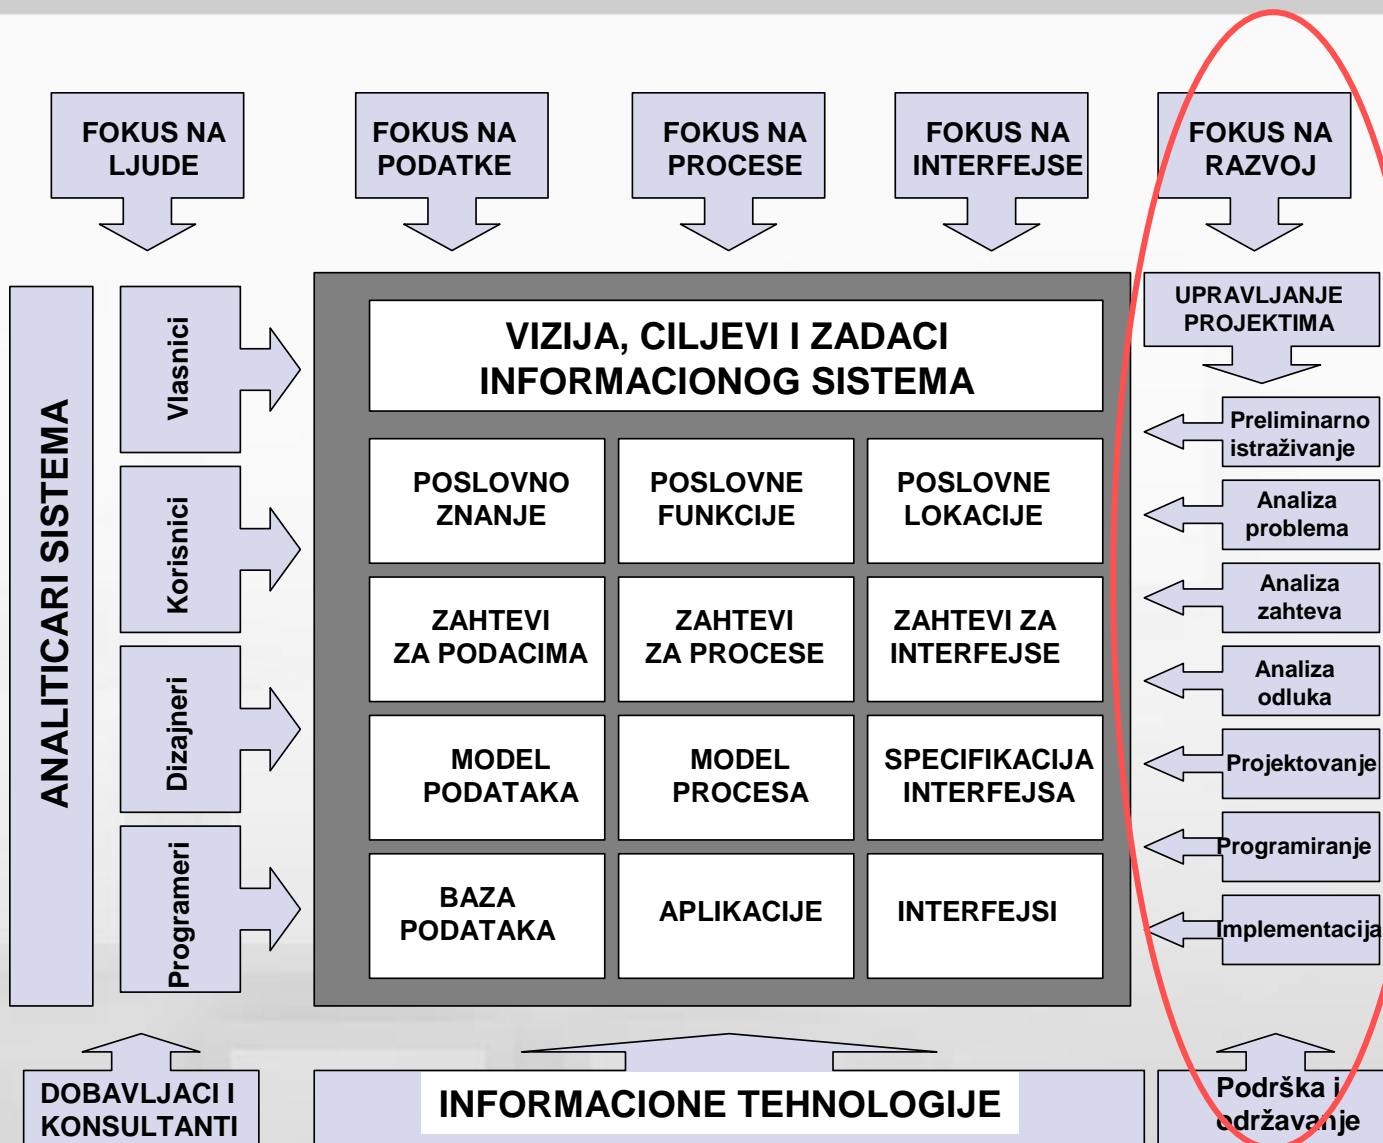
FOKUS NA LJUDE

FOKUS NA PODATKE

FOKUS NA PROCESE

FOKUS NA INTERFEJSE

FOKUS NA RAZVOJ

ANALITICARI SISTEMA

Vlasnici

Korisnici

Dizajneri

Programeri

VIZIJA, CILJEVI I ZADACI INFORMACIONOG SISTEMA

| POSLOVNO ZNANJE | POSLOVNE FUNKCIJE | POSLOVNE LOKACIJE |
|---|---|---|
| ZAHTEVI ZA PODACIMA | ZAHTEVI ZA PROCESE | ZAHTEVI ZA INTERFEJSE |
| MODEL PODATAKA | MODEL PROCESA | SPECIFIKACIJA INTERFEJSA |
| BAZA PODATAKA | APLIKACIJE | INTERFEJSI |

UPRAVLJANJE PROJEKTIMA

Preliminarno istraživanje

Analiza problema

Analiza zahteva

Analiza odluka

Projektovanje

Programiranje

Implementacija

DOBAVLJACI I KONSULTANTI

INFORMACIONE TEHNOLOGIJE

Podrška i održavanje